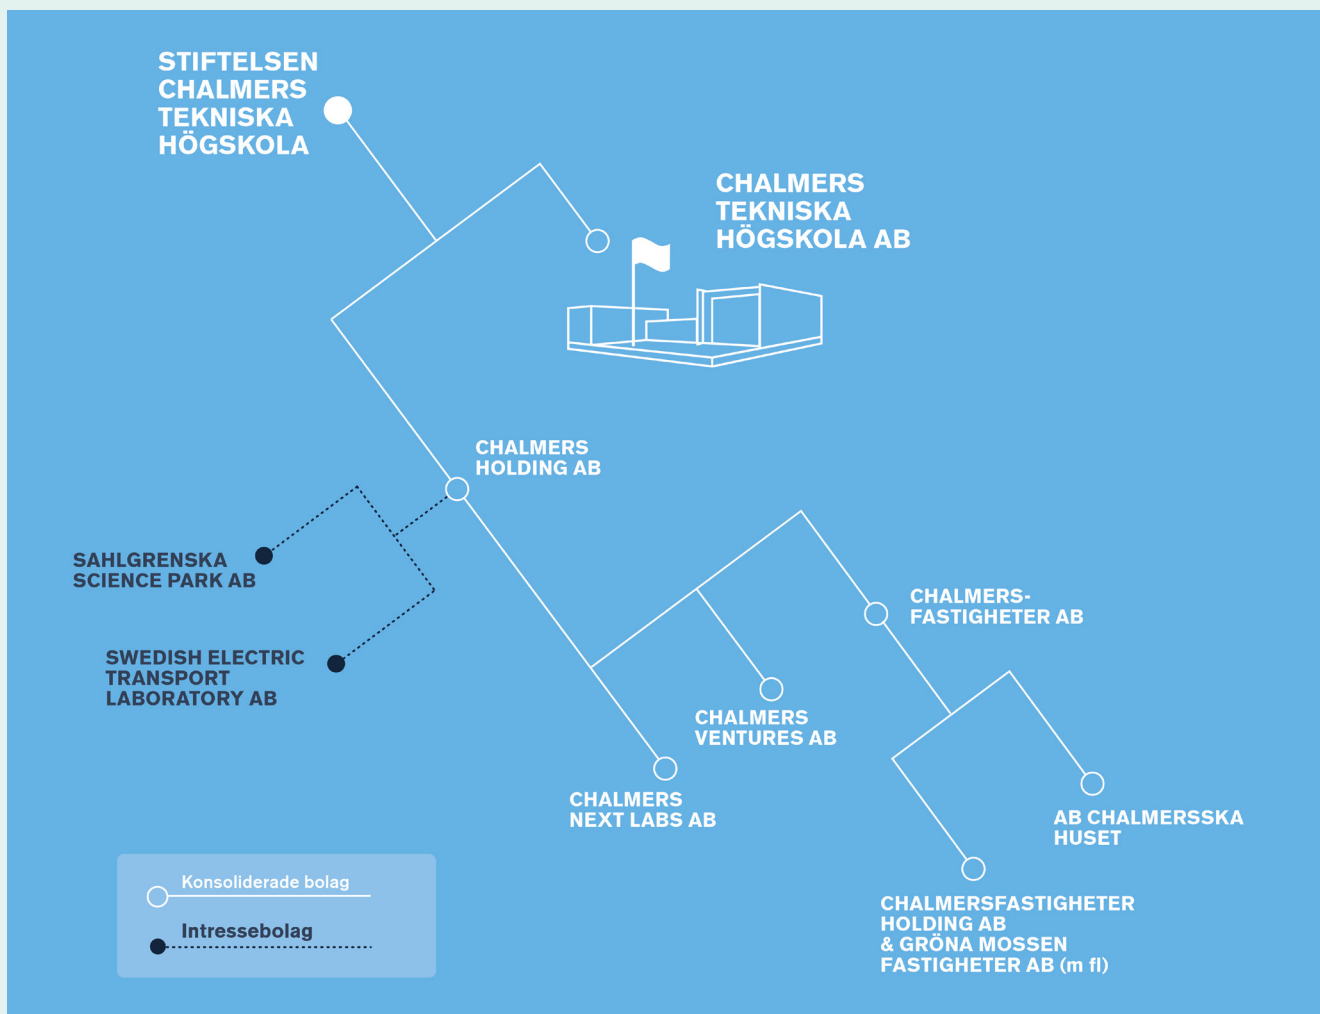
STIFTELSEN CHALMERS TEKNISKA HÖGSKOLA

CHALMERS TEKNISKA HÖGSKOLA AB

CHALMERS HOLDING AB

SAHLGRENSKA SCIENCE PARK AB

SWEDISH ELECTRIC TRANSPORT LABORATORY AB

CHALMERS-FASTIGHETER AB

CHALMERS VENTURES AB

CHALMERS NEXT LABS AB

AB CHALMERSSKA HUSET

CHALMERSFASTIGHETER HOLDING AB & GRÖNA MOSSEN FASTIGHETER AB (m fl)

Konsoliderade bolag

Intressebolag